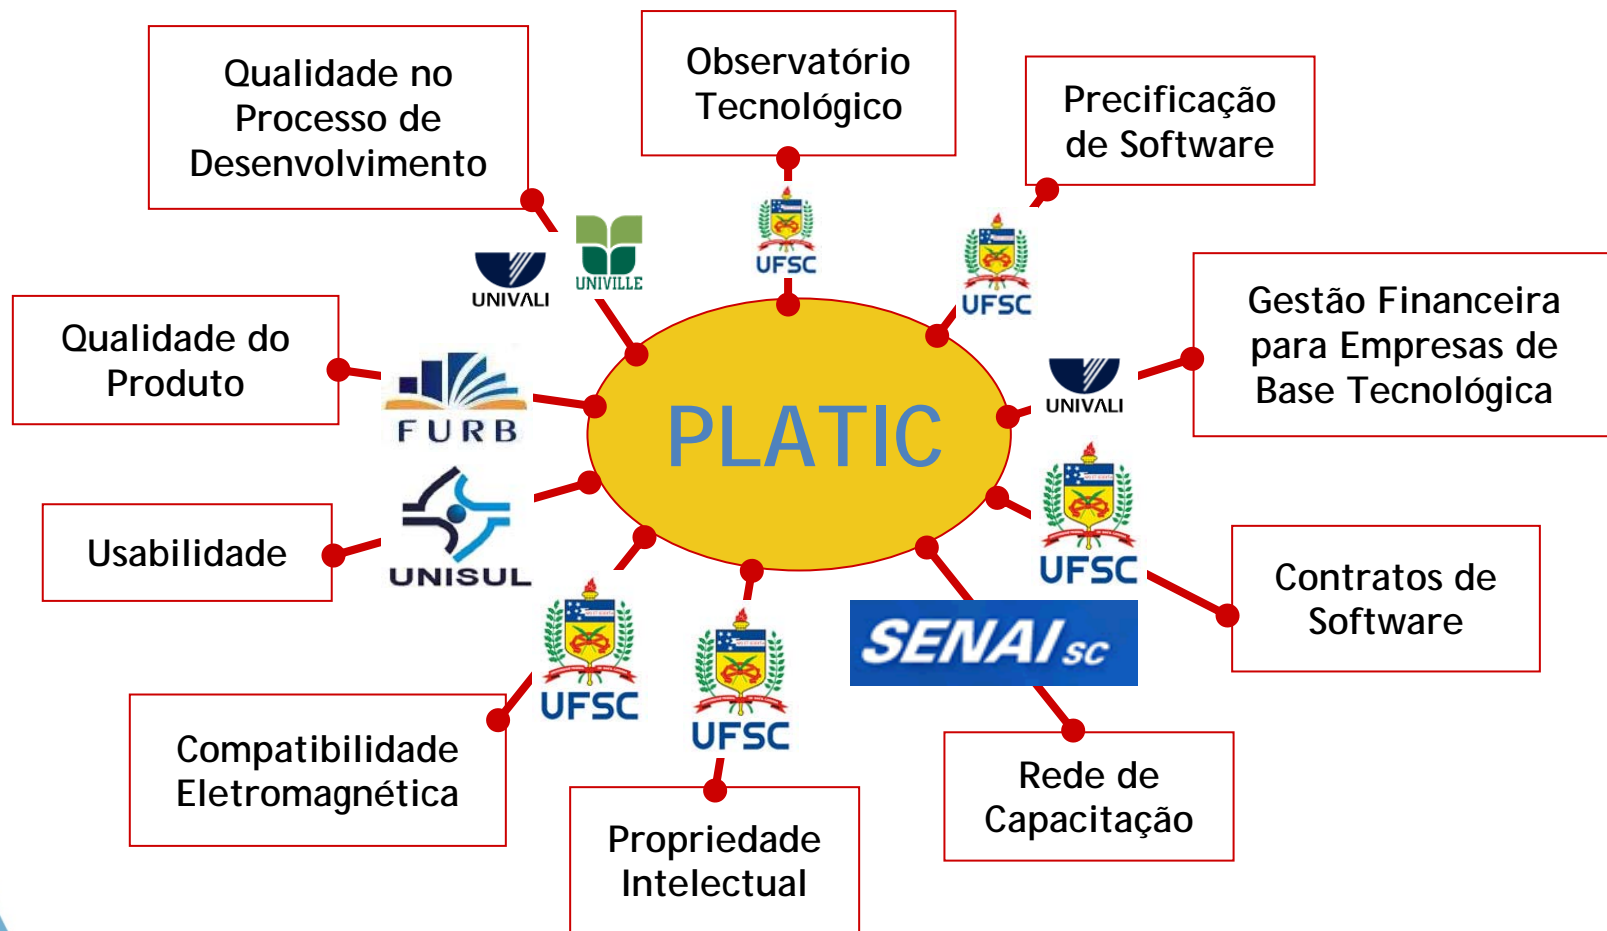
Qualidade no Processo de Desenvolvimento

Observatório Tecnológico

Precificação de Software

UNIVALI

UNIVILLE

UFSC

UFSC

Gestão Financeira para Empresas de Base Tecnológica

Qualidade do Produto

FURB

PLATIC

UNIVALI

Usabilidade

UNISUL

UFSC

Contratos de Software

UFSC

UFSC

SENAI sc

Compatibilidade Eletromagnética

Rede de Capacitação

Propriedade Intelectual